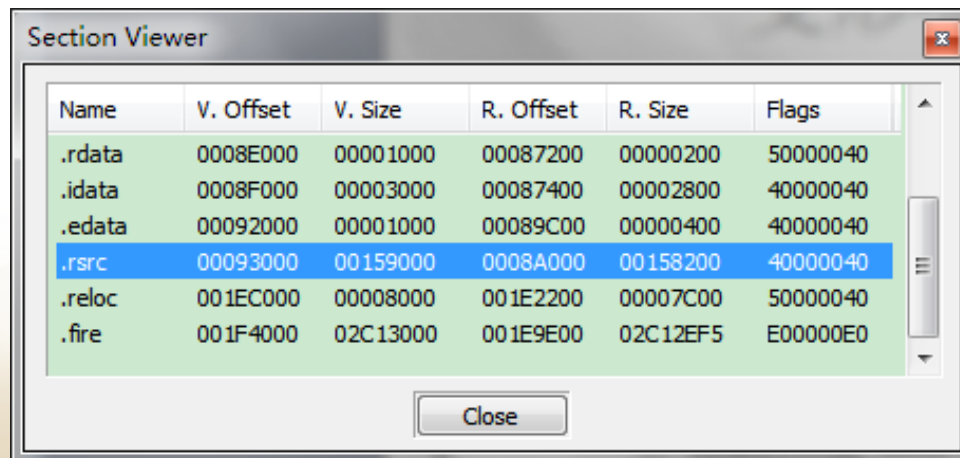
Section Viewer

| Name | V. Offset | V. Size | R. Offset | R. Size | Flags |
|---|---|---|---|---|---|
| .rdata | 0008E000 | 00001000 | 00087200 | 00000200 | 50000040 |
| .idata | 0008F000 | 00003000 | 00087400 | 00002800 | 40000040 |
| .edata | 00092000 | 00001000 | 00089C00 | 00000400 | 40000040 |
| .rsrc | 00093000 | 00159000 | 0008A000 | 00158200 | 40000040 |
| .reloc | 001EC000 | 00008000 | 001E2200 | 00007C00 | 50000040 |
| .fire | 001F4000 | 02C13000 | 001E9E00 | 02C12EF5 | E00000E0 |

Close